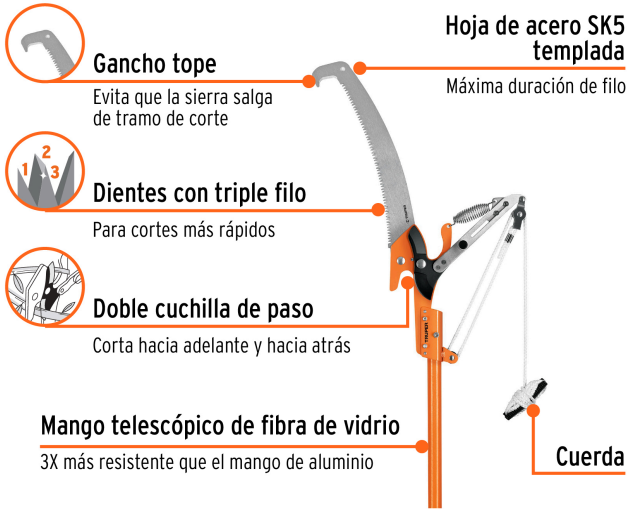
Hoja de acero SK5 templada

Máxima duración de filo

Gancho tope

Evita que la sierra salga de tramo de corte

1 2 3

Dientes con triple filo

Para cortes más rápidos

Doble cuchilla de paso

Corta hacia adelante y hacia atrás

TRUPER

Mango telescópico de fibra de vidrio

3X más resistente que el mango de aluminio

Cuerda